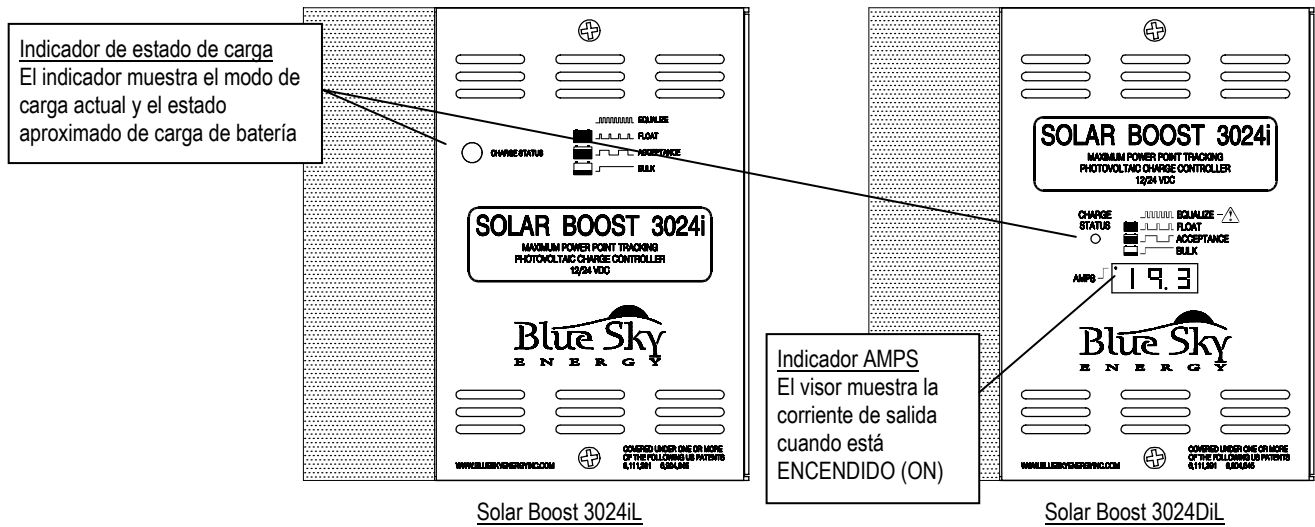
Indicador de estado de carga
El indicador muestra el modo de carga actual y el estado aproximado de carga de batería

CHARGE STATUS
EQUALIZE
FLOAT
ACCEPTANCE
BULK

SOLAR BOOST 3024i
MAXIMUM POWER POINT TRACKING
PHOTOVOLTAIC CHARGE CONTROLLER
12/24 VDC

Blue Sky
ENERGY

WWW.BLUESKYENERGYINC.COM
COVERED UNDER ONE OR MORE OF THE FOLLOWING US PATENTS 6,111,391 6,204,645

Solar Boost 3024iL

SOLAR BOOST 3024i
MAXIMUM POWER POINT TRACKING
PHOTOVOLTAIC CHARGE CONTROLLER
12/24 VDC

CHARGE STATUS
EQUALIZE
FLOAT
ACCEPTANCE
BULK

AMPS
19.3

Blue Sky
ENERGY

Indicador AMPS
El visor muestra la corriente de salida cuando está ENCENDIDO (ON)

WWW.BLUESKYENERGYINC.COM
COVERED UNDER ONE OR MORE OF THE FOLLOWING US PATENTS 6,111,391 6,204,645

Solar Boost 3024DiL